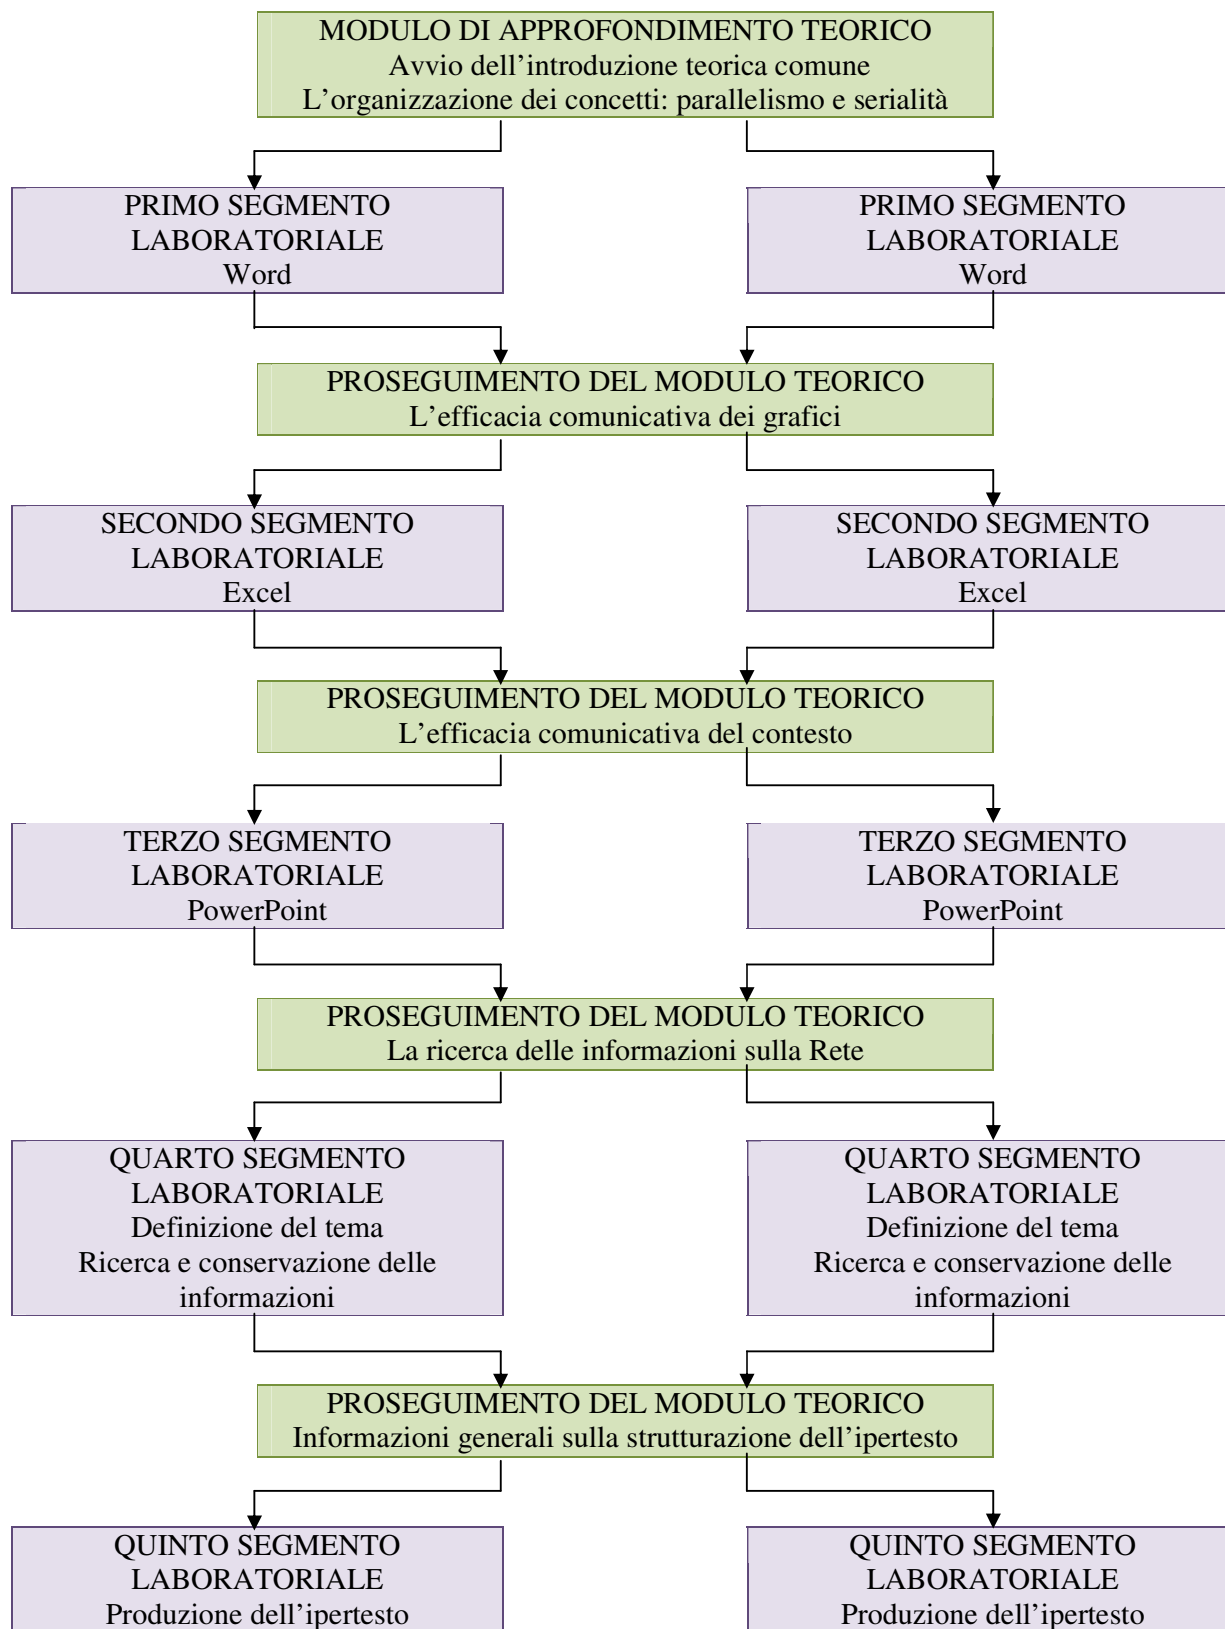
MODULO DI APPROFONDIMENTO TEORICO
Avvio dell’introduzione teorica comune
L’organizzazione dei concetti: parallelismo e serialità

PRIMO SEGMENTO LABORATORIALE
Word

PRIMO SEGMENTO LABORATORIALE
Word

PROSEGUIMENTO DEL MODULO TEORICO
L’efficacia comunicativa dei grafici

SECONDO SEGMENTO LABORATORIALE
Excel

SECONDO SEGMENTO LABORATORIALE
Excel

PROSEGUIMENTO DEL MODULO TEORICO
L’efficacia comunicativa del contesto

TERZO SEGMENTO LABORATORIALE
PowerPoint

TERZO SEGMENTO LABORATORIALE
PowerPoint

PROSEGUIMENTO DEL MODULO TEORICO
La ricerca delle informazioni sulla Rete

QUARTO SEGMENTO LABORATORIALE
Definizione del tema
Ricerca e conservazione delle informazioni

QUARTO SEGMENTO LABORATORIALE
Definizione del tema
Ricerca e conservazione delle informazioni

PROSEGUIMENTO DEL MODULO TEORICO
Informazioni generali sulla strutturazione dell’ipertesto

QUINTO SEGMENTO LABORATORIALE
Produzione dell’ipertesto

QUINTO SEGMENTO LABORATORIALE
Produzione dell’ipertesto